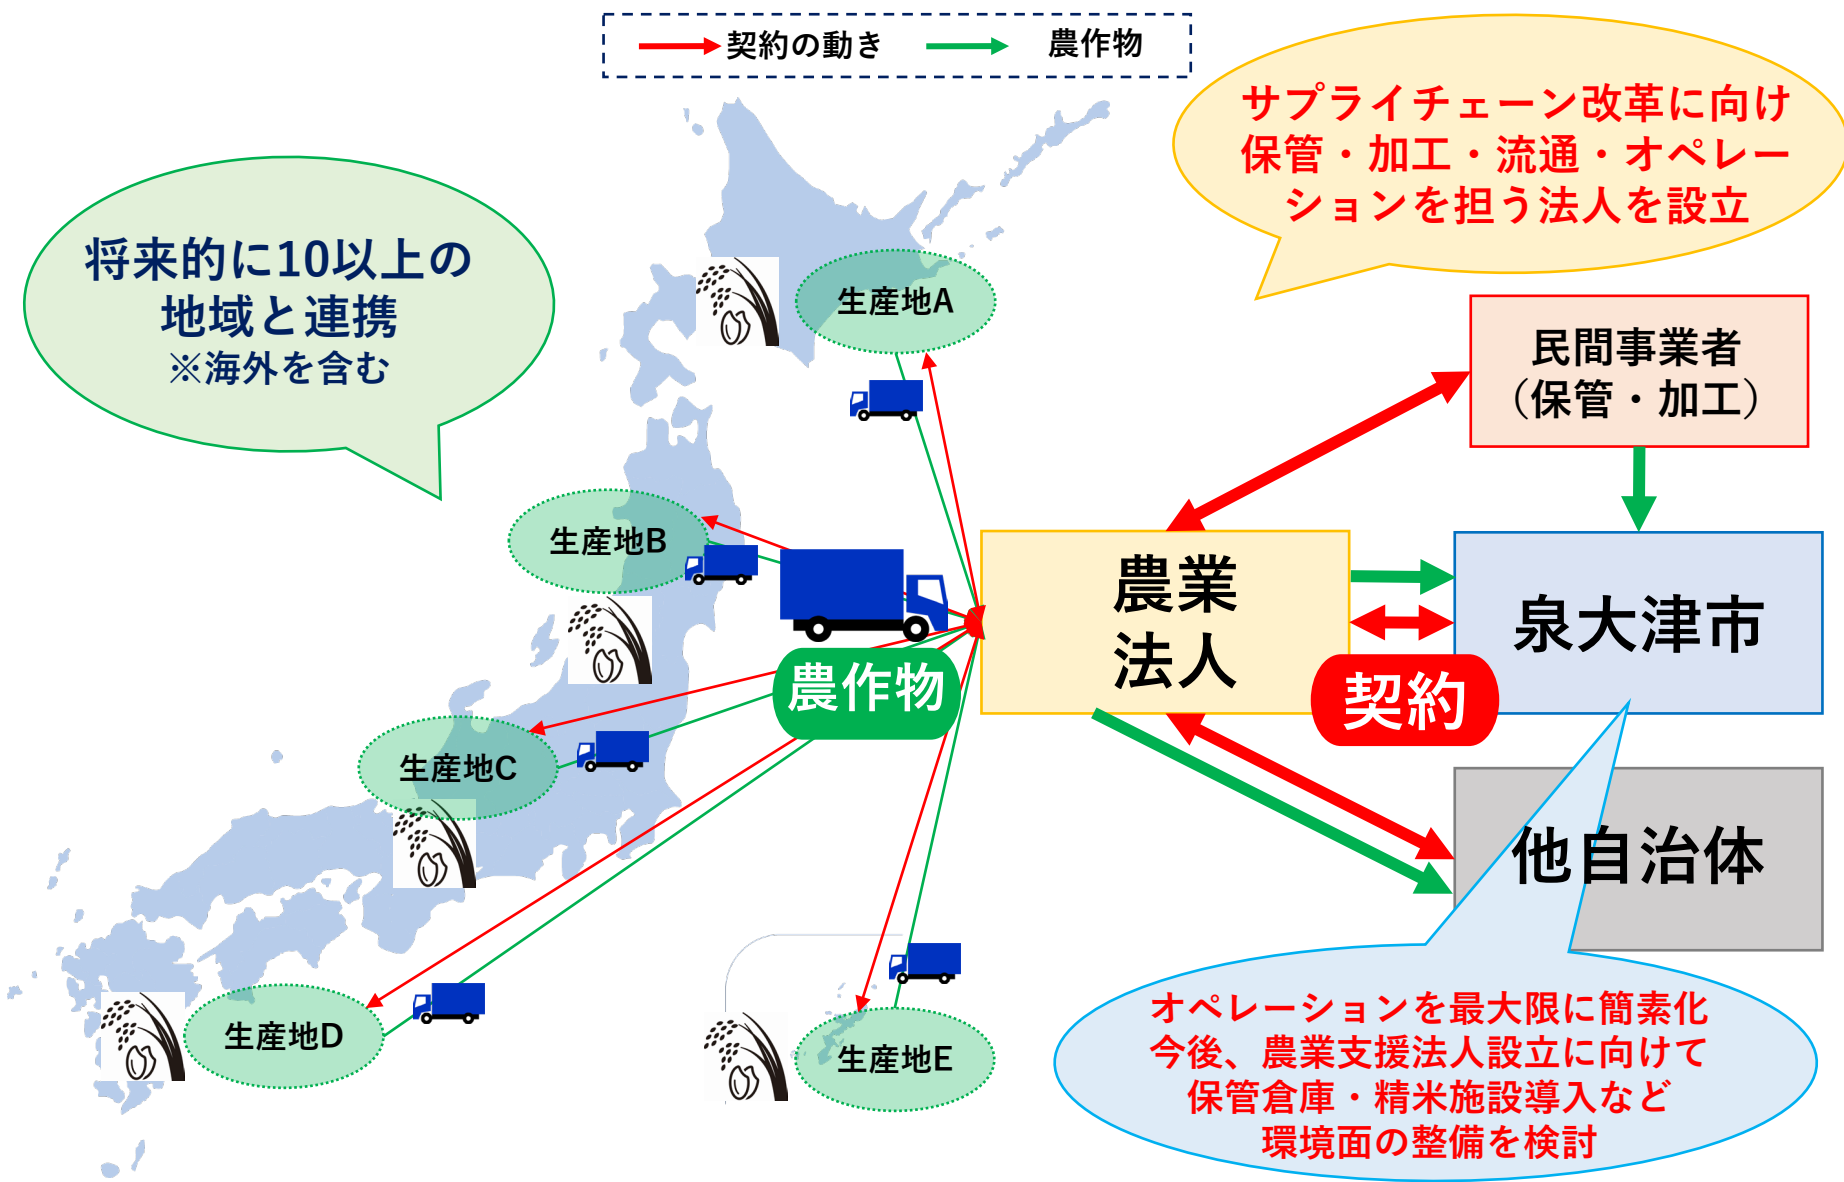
契約の動き 農作物

サプライチェーン改革に向け保管・加工・流通・オペレーションを担う法人を設立

将来的に10以上の地域と連携
※海外を含む

生産地A

生産地B

生産地C

生産地D

生産地E

農作物

民間事業者
（保管・加工）

農業法人

泉大津市

契約

他自治体

オペレーションを最大限に簡素化
今後、農業支援法人設立に向けて保管倉庫・精米施設導入など環境面の整備を検討